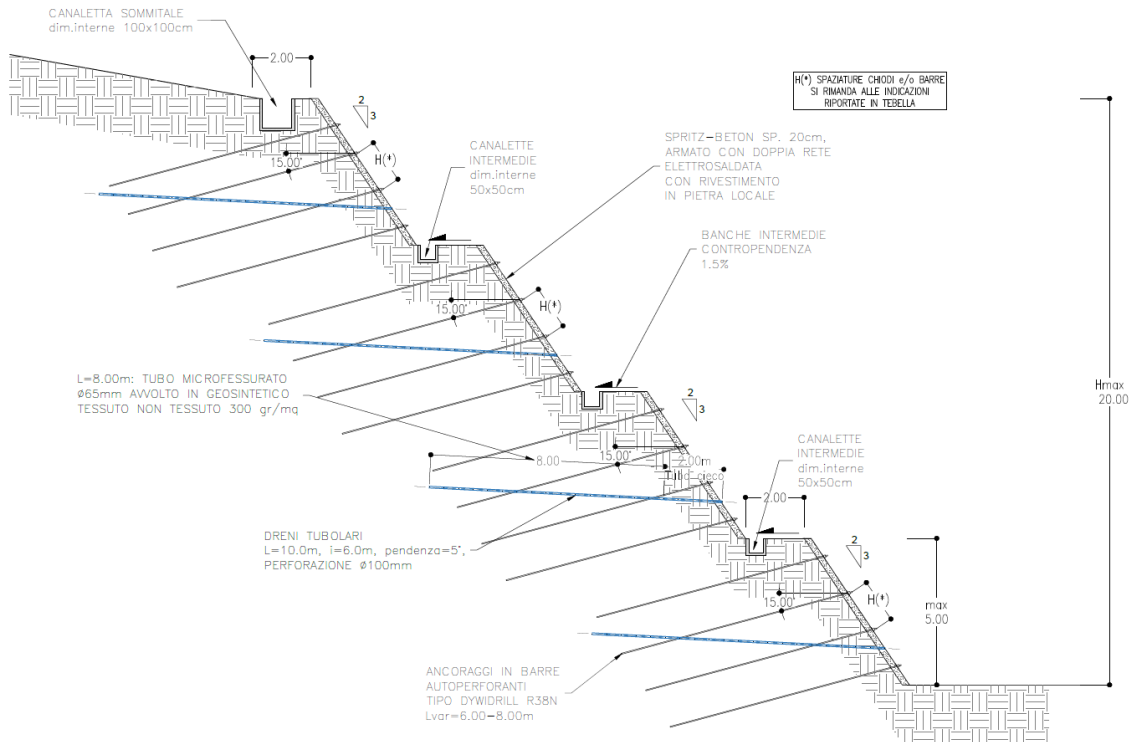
CANALETTA SOMMITALE
dim.interne 100x100cm

2.00

H(*) SPAZIATURE CHIODI e/o BARRE
SI RIMANDA ALLE INDICAZIONI
RIPORTATE IN TEBELLA

2
3

15.00°

H(*)

CANALETTE
INTERMEDIE
dim.interne
50x50cm

SPRITZ-BETON SP. 20cm,
ARMATO CON DOPPIA RETE
ELETTROSALDATA
CON RIVESTIMENTO
IN PIETRA LOCALE

BANCHE INTERMEDIE
CONTROPENDENZA
1.5%

15.00°

H(*)

L=8.00m: TUBO MICROFESSURATO
Ø65mm AVVOLTO IN GEOSINTETICO
TESSUTO NON TESSUTO 300 gr/mq

2
3

Hmax
20.00

8.00

15.00°

2.00m
Tratto cieco

CANALETTE
INTERMEDIE
dim.interne
50x50cm

2.00

DRENI TUBOLARI
L=10.0m, i=6.0m, pendenza=5°,
PERFORAZIONE Ø100mm

2
3

15.00°

H(*)

max
5.00

ANCORAGGI IN BARRE
AUTOPERFORANTI
TIPO DYWIDRILL R38N
Lvar=6.00-8.00m